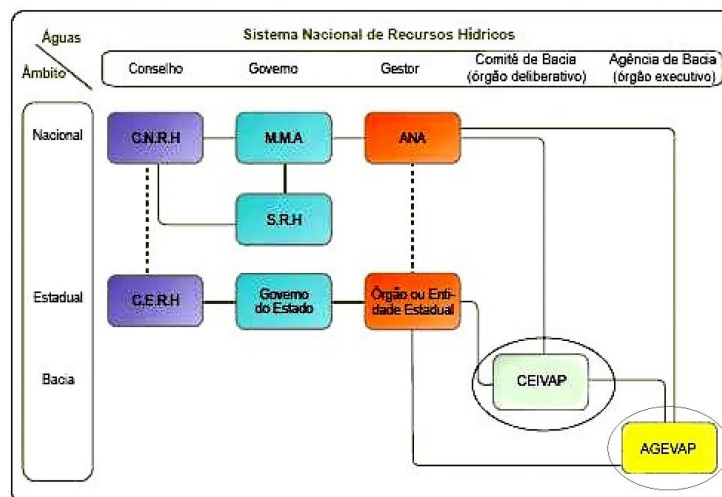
Águas

Âmbito

Sistema Nacional de Recursos Hídricos

| Conselho | Governo | Gestor | Comitê de Bacia (órgão deliberativo) | Agência de Bacia (órgão executivo) |
|---|---|---|---|---|

Nacional

Estadual

Bacia

C.N.R.H

M.M.A

ANA

S.R.H

C.E.R.H

Governo do Estado

Órgão ou Entidade Estadual

CEIVAP

AGEVAP